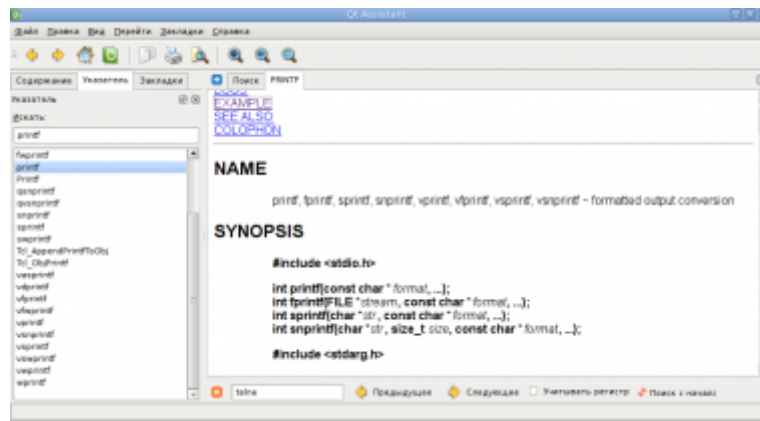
Qt Assistant

Файл Правка Вид Перейти Закладки Справка

Содержание Указатель Закладки

Указатель

Искать:

printf

fwprintf
printf
Printf
qsnprintf
qvsnprintf
snprintf
sprintf
swprintf
Tcl_AppendPrintfToObj
Tcl_ObjPrintf
vasprintf
vdprintf
vfprintf
vfwprintf
vprintf
vsnprintf
vsprintf
vswprintf
vwprintf
wprintf

Поиск PRINTF

EXAMPLE
SEE ALSO
COLOPHON

NAME

printf, fprintf, sprintf, snprintf, vprintf, vfprintf, vsprintf, vsnprintf - formatted output conversion

SYNOPSIS

#include <stdio.h>

int printf(const char *format, ...);
int fprintf(FILE *stream, const char *format, ...);
int sprintf(char *str, const char *format, ...);
int snprintf(char *str, size_t size, const char *format, ...);

#include <stdarg.h>

telne

Предыдущее Следующее Учитывать регистр Поиск с начала